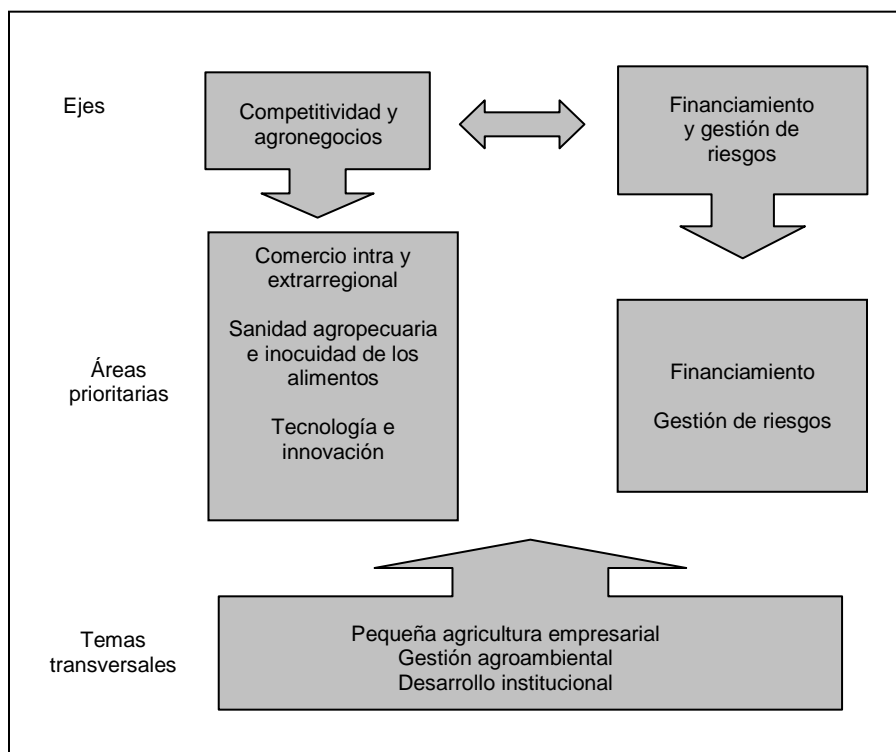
Ejes

Competitividad y agronegocios

Financiamiento y gestión de riesgos

Áreas prioritarias

Comercio intra y extrarregional

Sanidad agropecuaria e inocuidad de los alimentos

Tecnología e innovación

Financiamiento

Gestión de riesgos

Temas transversales

Pequeña agricultura empresarial
Gestión agroambiental
Desarrollo institucional